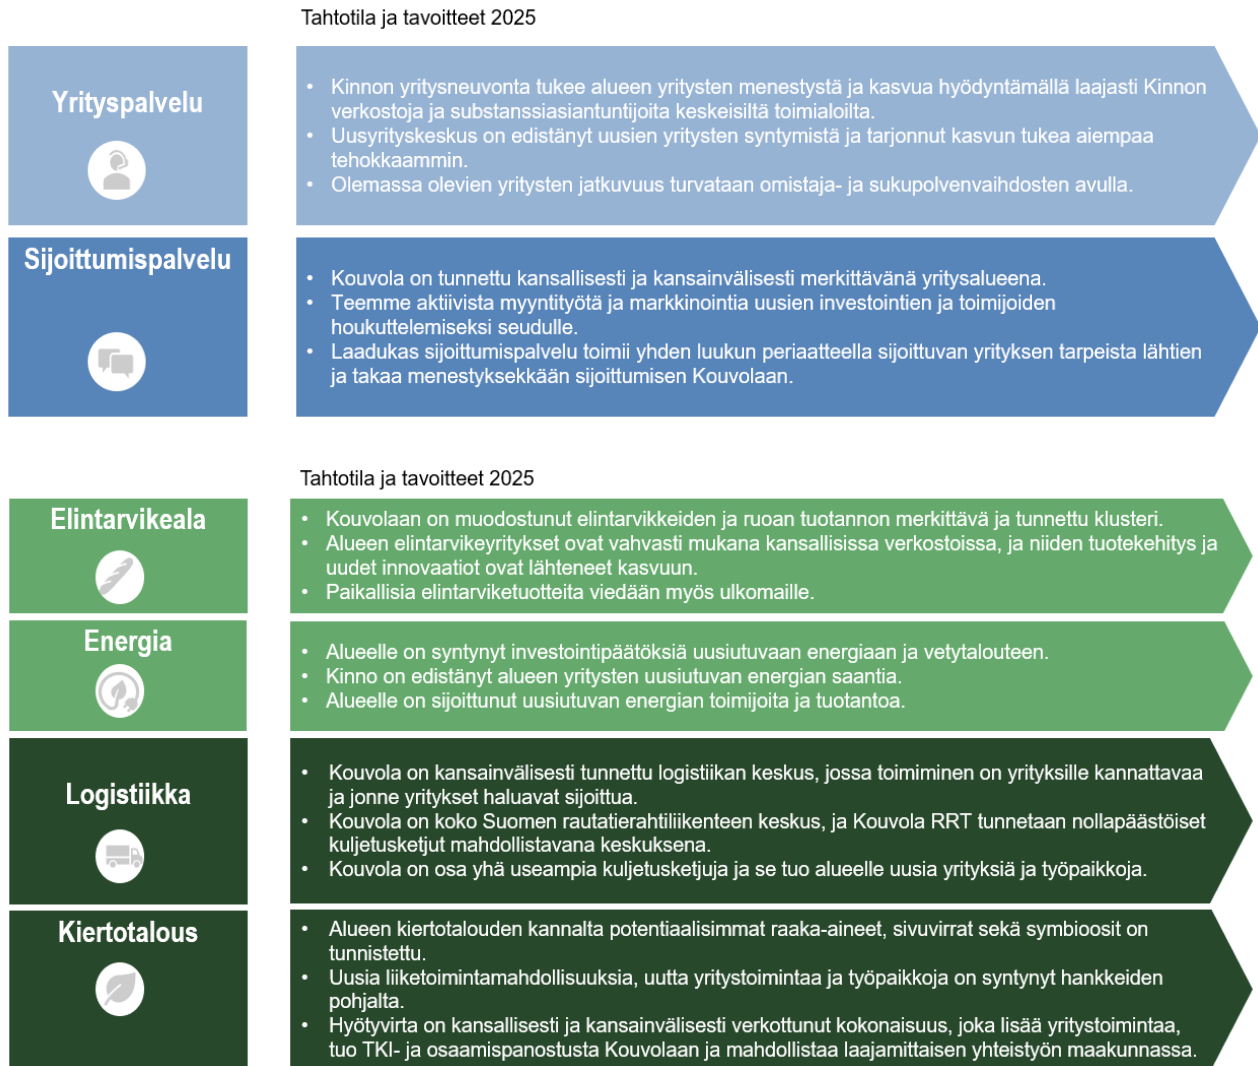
Tahtotila ja tavoitteet 2025

Yrityspalvelu

• Kinnon yritysneuvonta tukee alueen yritysten menestystä ja kasvua hyödyntämällä laajasti Kinnon verkostoja ja substanssiasiantuntijoita keskeisiltä toimialoilta.
• Uusyrityskeskus on edistänyt uusien yritysten syntymistä ja tarjonnut kasvun tukea aiempaa tehokkaammin.
• Olemassa olevien yritysten jatkuvuus turvataan omistaja- ja sukupolvenvaihdosten avulla.

Sijoittumispalvelu

• Kouvola on tunnettu kansallisesti ja kansainvälisesti merkittävänä yritysalueena.
• Teemme aktiivista myyntityötä ja markkinointia uusien investointien ja toimijoiden houkuttelemiseksi seudulle.
• Laadukas sijoittumispalvelu toimii yhden luukun periaatteella sijoittuvan yrityksen tarpeista lähtien ja takaa menestyksekkään sijoittumisen Kouvolaan.

Tahtotila ja tavoitteet 2025

Elintarvikeala

• Kouvolaan on muodostunut elintarvikkeiden ja ruoan tuotannon merkittävä ja tunnettu klusteri.
• Alueen elintarvikeyritykset ovat vahvasti mukana kansallisissa verkostoissa, ja niiden tuotekehitys ja uudet innovaatiot ovat lähteneet kasvuun.
• Paikallisia elintarviketuotteita viedään myös ulkomaille.

Energia

• Alueelle on syntynyt investointipäätöksiä uusiutuvaan energiaan ja vetytalouteen.
• Kinno on edistänyt alueen yritysten uusiutuvan energian saantia.
• Alueelle on sijoittunut uusiutuvan energian toimijoita ja tuotantoa.

Logistiikka

• Kouvola on kansainvälisesti tunnettu logistiikan keskus, jossa toimiminen on yrityksille kannattavaa ja jonne yritykset haluavat sijoittua.
• Kouvola on koko Suomen rautatierahtiliikenteen keskus, ja Kouvola RRT tunnetaan nollapäästöiset kuljetusketjut mahdollistavana keskuksena.
• Kouvola on osa yhä useampia kuljetusketjuja ja se tuo alueelle uusia yrityksiä ja työpaikkoja.

Kiertotalous

• Alueen kiertotalouden kannalta potentiaalisimmat raaka-aineet, sivuvirrat sekä symbioosit on tunnistettu.
• Uusia liiketoimintamahdollisuuksia, uutta yritystoimintaa ja työpaikkoja on syntynyt hankkeiden pohjalta.
• Hyötyvirta on kansallisesti ja kansainvälisesti verkottunut kokonaisuus, joka lisää yritystoimintaa, tuo TKI- ja osaamispanostusta Kouvolaan ja mahdollistaa laajamittaisen yhteistyön maakunnassa.